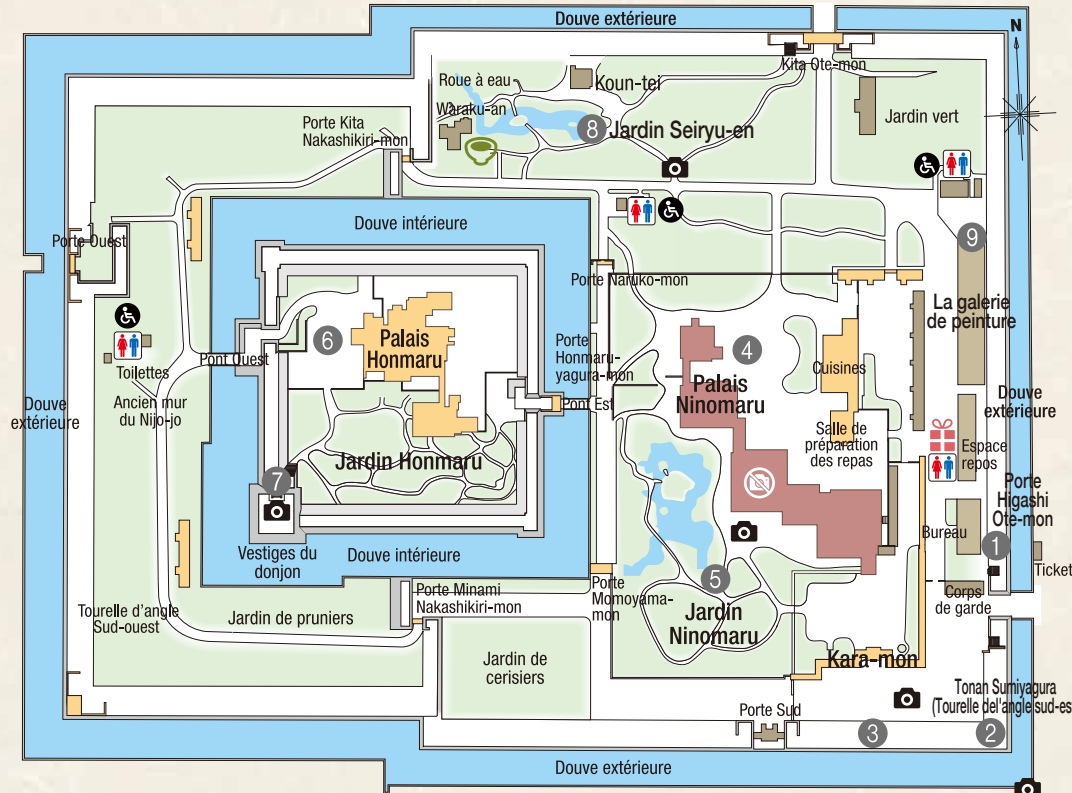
Douve extérieure

N

Kita Ote-mon

Roue à eau

Koun-tei

Waraku-an

8 Jardin Seiryu-en

Jardin vert

Porte Kita Nakashikiri-mon

Douve intérieure

Porte Ouest

9

Porte Naruko-mon

La galerie de peinture

6 Palais Honmaru

Toilettes

Pont Ouest

Porte Honmaru-yagura-mon

4 Palais Ninomaru

Cuisines

Douve extérieure

Douve extérieure

Ancien mur du Nijo-jo

Pont Est

Salle de préparation des repas

Espace repos

Porte Higashi Ote-mon

Jardin Honmaru

7

Bureau

1

Ticket

Vestiges du donjon

Douve intérieure

5

Porte Minami Nakashikiri-mon

Porte Momoyama-mon

Jardin Ninomaru

Corps de garde

Tourelle d'angle Sud-ouest

Jardin de pruniers

Jardin de cerisiers

Kara-mon

Tonan Sumiyagura (Tourelle de l'angle sud-es

Porte Sud

3

2

Douve extérieure